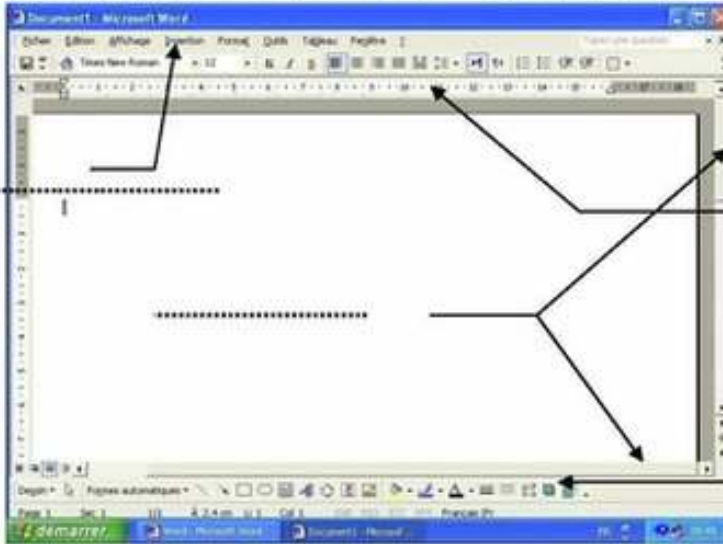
Document1 - Microsoft Word

Fichier Edition Affichage Insertion Format Outils Tableau Fenêtre ?

Times New Roman 12

Dessin Formes automatiques

Page 1 Sec 1 1/1 À 2,4 cm Li 1 Col 1 Français (Fr)

démarrer Word - Microsoft Word Document1 - Microsoft